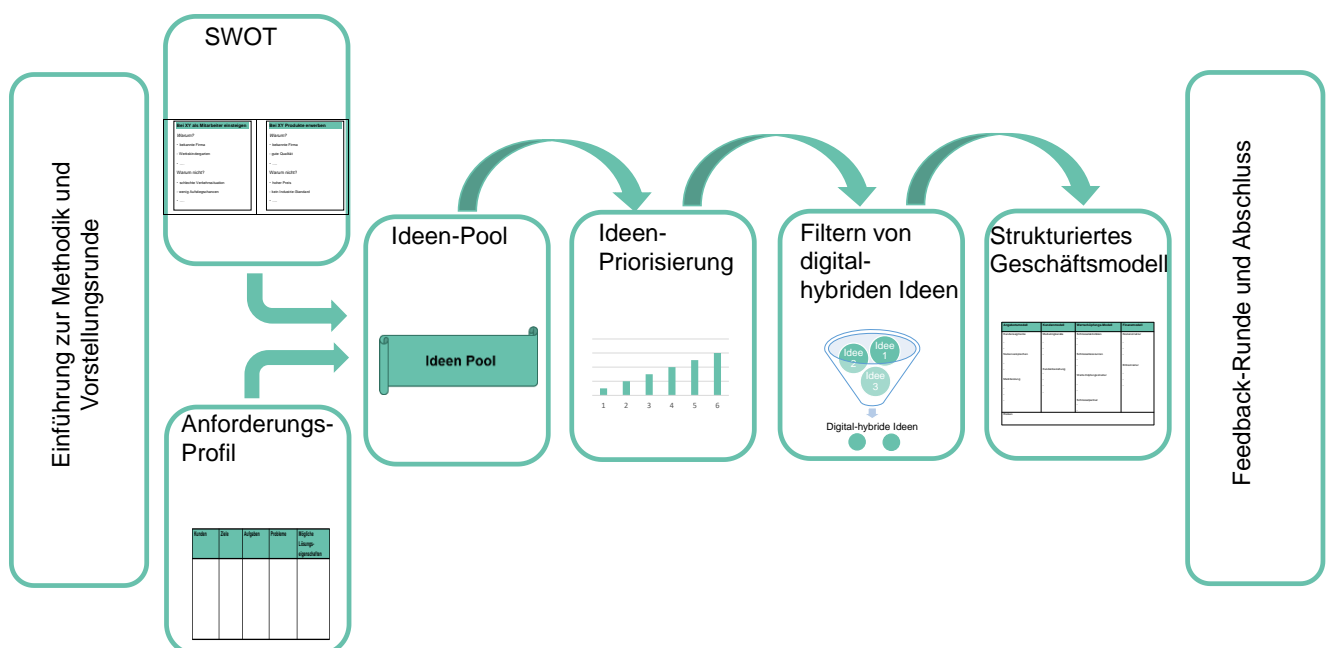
Einführung zur Methodik und Vorstellungsrunde

SWOT

Bei XY als Mitarbeiter einsteigen:
Warum?
- bekannte Firma
- Weiterbildungsarten
- ...
Warum nicht?
- schlechte Verkehrsanbindung
- wenig Aufstiegschancen
- ...

Bei XY Produkte erwerben:
Warum?
- bekannte Firma
- gute Qualität
- ...
Warum nicht?
- hoher Preis
- kein Industrie-Standard
- ...

Anforderungs-Profil

| Kunden | Ziele | Aufgaben | Probleme | Mögliche Lösungseigenschaften |
|---|---|---|---|---|
| | | | | |

Ideen-Pool

Ideen Pool

Ideen-Priorisierung

1 2 3 4 5 6

Filtern von digital-hybriden Ideen

Idee 2
Idee 1
Idee 3

Digital-hybride Ideen

Strukturiertes Geschäftsmodell

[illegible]

Feedback-Runde und Abschluss